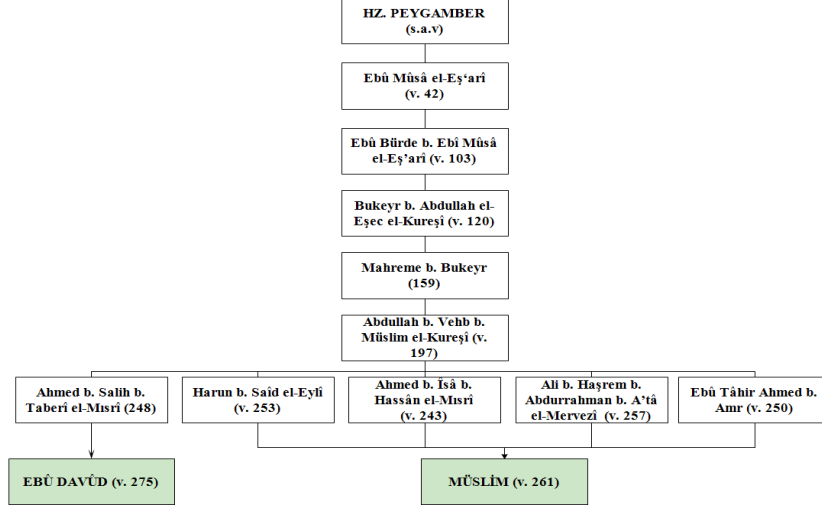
HZ. PEYGAMBER
(s.a.v)

Ebû Mûsâ el-Eş'arî
(v. 42)

Ebû Bürde b. Ebî Mûsâ el-Eş'arî (v. 103)

Bukeyr b. Abdullah el-Eşec el-Kureşî (v. 120)

Mahreme b. Bukeyr
(159)

Abdullah b. Vehb b. Müslim el-Kureşî (v. 197)

Ahmed b. Salih b. Taberî el-Mısrî (248)

Harun b. Saîd el-Eylî (v. 253)

Ahmed b. Îsâ b. Hassân el-Mısrî (v. 243)

Ali b. Haşrem b. Abdurrahman b. A'tâ el-Mervezî (v. 257)

Ebû Tâhir Ahmed b. Amr (v. 250)

EBÛ DAVÛD (v. 275)

MÜSLİM (v. 261)